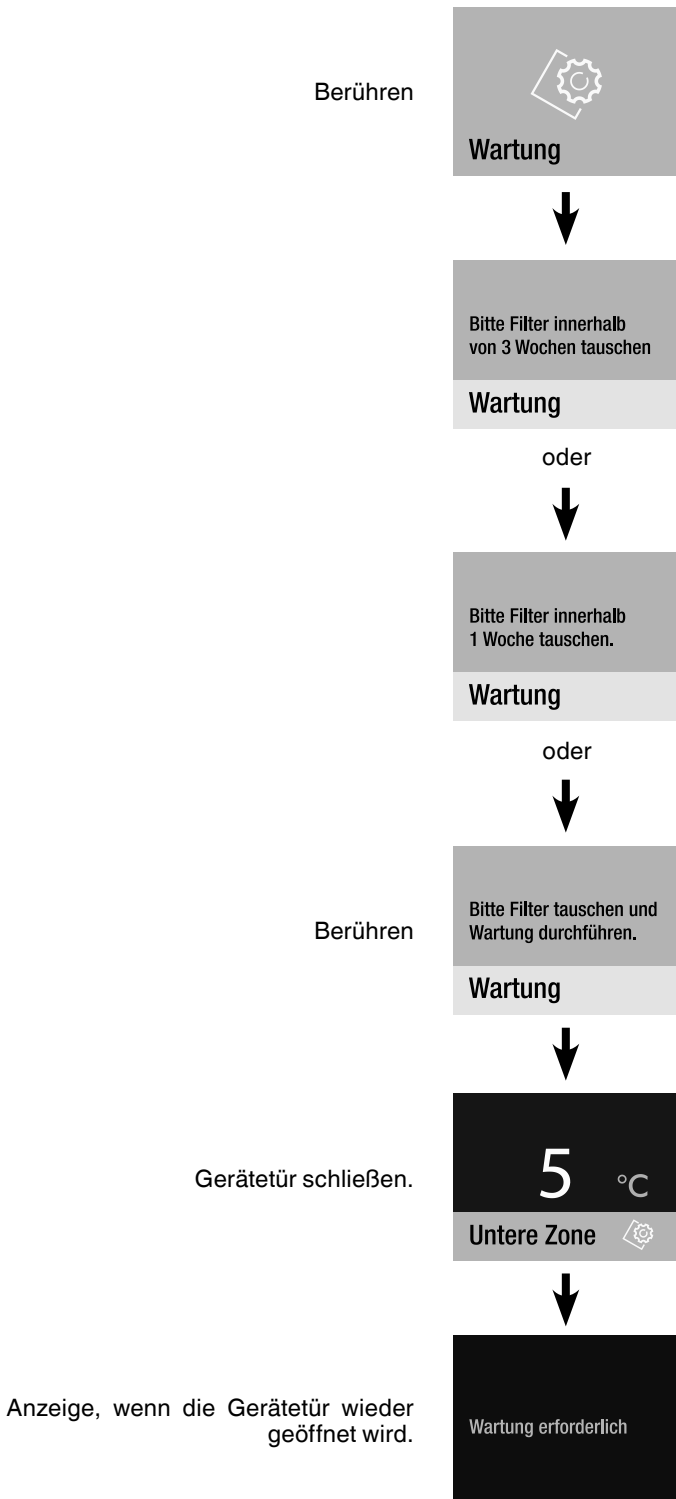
Berühren

Wartung

Bitte Filter innerhalb von 3 Wochen tauschen

Wartung

oder

Bitte Filter innerhalb 1 Woche tauschen.

Wartung

oder

Berühren

Bitte Filter tauschen und Wartung durchführen.

Wartung

Gerätetür schließen.

5 °C

Untere Zone

Anzeige, wenn die Gerätetür wieder geöffnet wird.

Wartung erforderlich